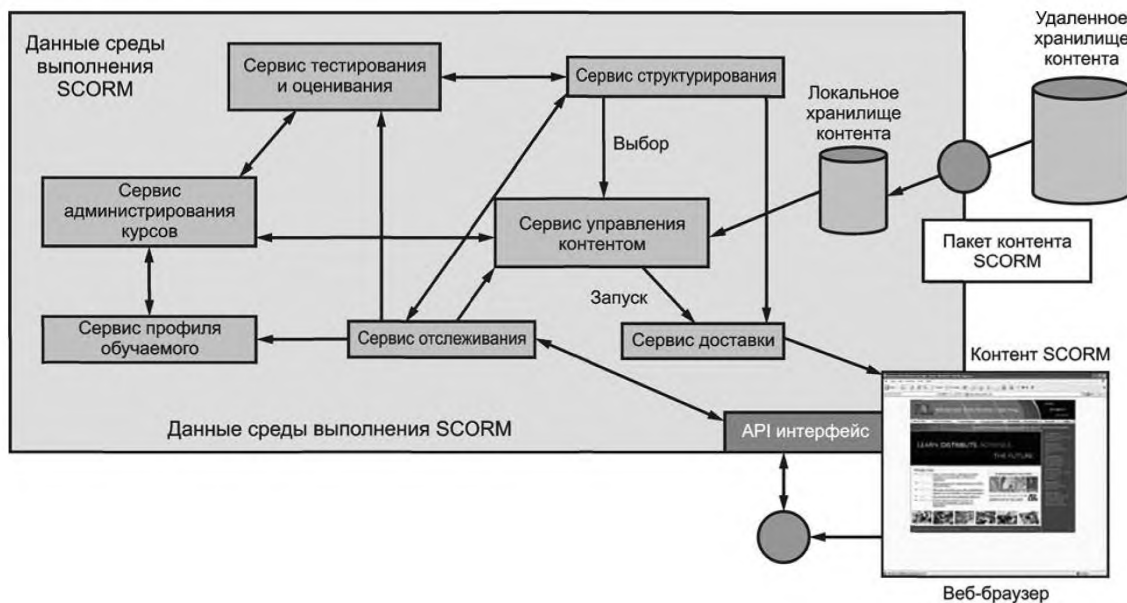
Данные среды выполнения SCORM

Сервис тестирования и оценивания

Сервис структурирования

Удаленное хранилище контента

Локальное хранилище контента

Выбор

Сервис администрирования курсов

Сервис управления контентом

Пакет контента SCORM

Запуск

Сервис профиля обучаемого

Сервис отслеживания

Сервис доставки

Контент SCORM

Данные среды выполнения SCORM

API интерфейс

LEARN DISTRIBUTE

THE FUTURE

Веб-браузер